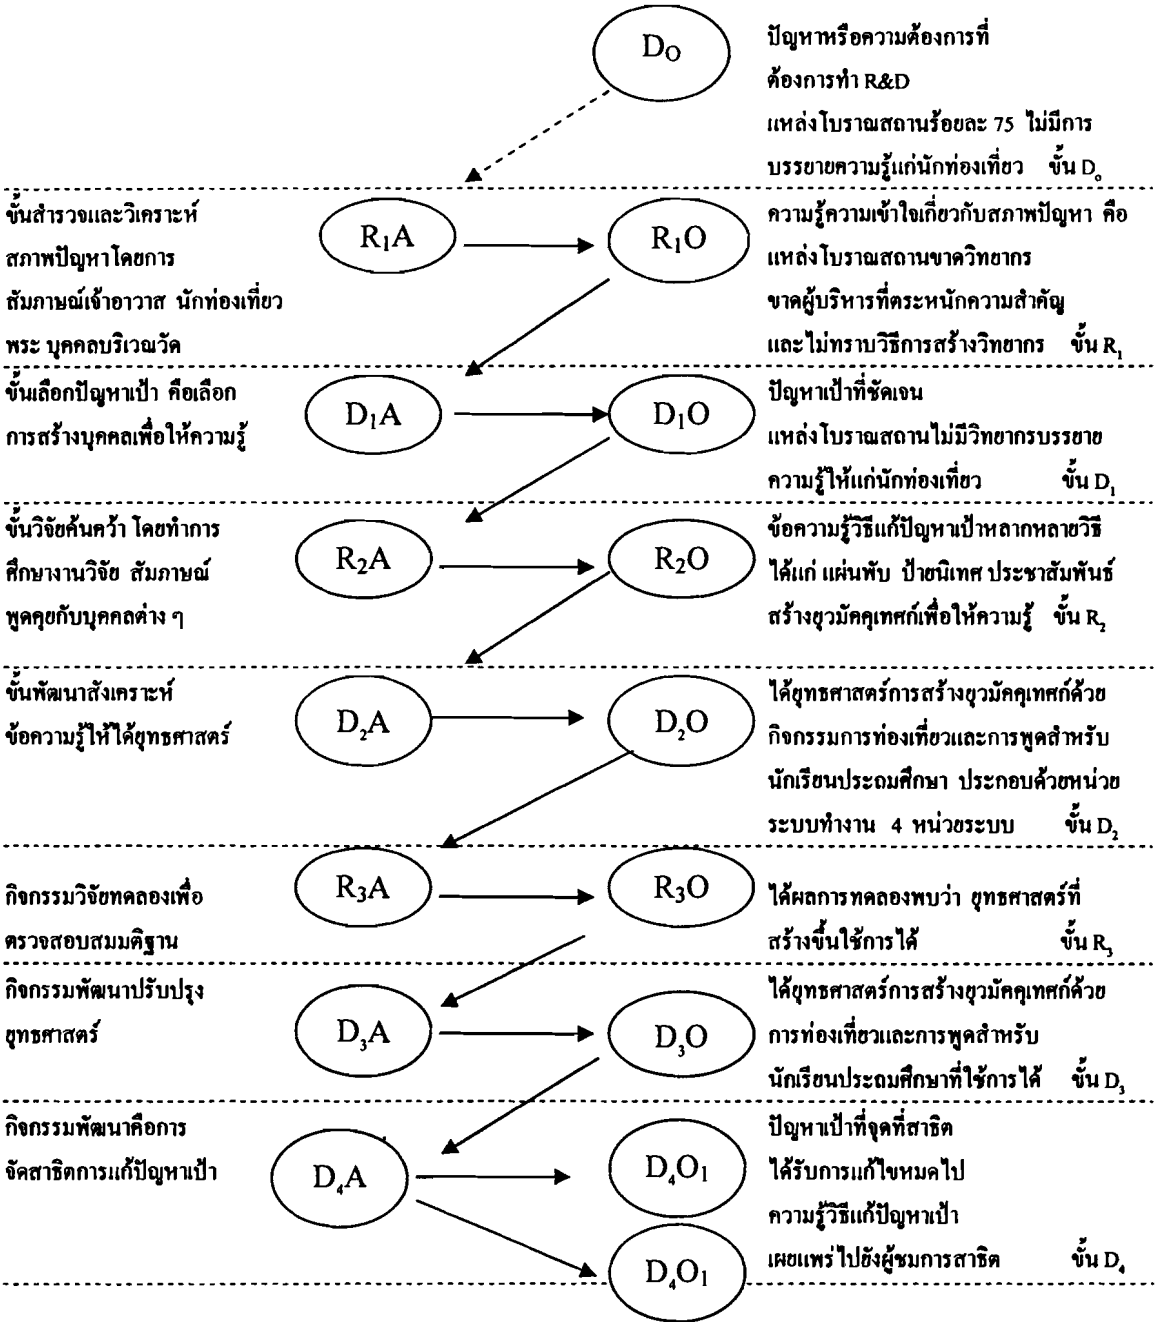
$D_O$

ปัญหาหรือความต้องการที่ต้องการทำ R&D แหล่งโบราณสถานร้อยละ 75 ไม่มีการบรรยายความรู้แก่นักท่องเที่ยว ขั้น $D_o$

ขั้นสำรวจและวิเคราะห์สภาพปัญหาโดยการสัมภาษณ์เจ้าอาวาส นักท่องเที่ยว พระ บุคคลบริเวณวัด

$R_1A$

$R_1O$

ความรู้ความเข้าใจเกี่ยวกับสภาพปัญหา คือ แหล่งโบราณสถานขาดวิทยากร ขาดผู้บริหารที่ตระหนักความสำคัญ และไม่ทราบวิธีการสร้างวิทยากร ขั้น $R_1$

ขั้นเลือกปัญหาเป้า คือเลือกการสร้างบุคคลเพื่อให้ความรู้

$D_1A$

$D_1O$

ปัญหาเป้าที่ชัดเจน แหล่งโบราณสถานไม่มีวิทยากรบรรยายความรู้ให้แก่นักท่องเที่ยว ขั้น $D_1$

ขั้นวิจัยค้นคว้า โดยทำการศึกษางานวิจัย สัมภาษณ์ พูดคุยกับบุคคลต่าง ๆ

$R_2A$

$R_2O$

ข้อความรู้วิธีแก้ปัญหาเป้าหลากหลายวิธี ได้แก่ แผ่นพับ ป้ายนิเทศ ประชาสัมพันธ์ สร้างยุวมัคคุเทศก์เพื่อให้ความรู้ ขั้น $R_2$

ขั้นพัฒนาสังเคราะห์ข้อความรู้ให้ได้ยุทธศาสตร์

$D_2A$

$D_2O$

ได้ยุทธศาสตร์การสร้างยุวมัคคุเทศก์ด้วยกิจกรรมการท่องเที่ยวและการพูดสำหรับนักเรียนประถมศึกษา ประกอบด้วยหน่วยระบบทำงาน 4 หน่วยระบบ ขั้น $D_2$

กิจกรรมวิจัยทดลองเพื่อตรวจสอบสมมติฐาน

$R_3A$

$R_3O$

ได้ผลการทดลองพบว่า ยุทธศาสตร์ที่สร้างขึ้นใช้การได้ ขั้น $R_3$

กิจกรรมพัฒนาปรับปรุงยุทธศาสตร์

$D_3A$

$D_3O$

ได้ยุทธศาสตร์การสร้างยุวมัคคุเทศก์ด้วยการท่องเที่ยวและการพูดสำหรับนักเรียนประถมศึกษาที่ใช้การได้ ขั้น $D_3$

กิจกรรมพัฒนาคือการจัดสาธิตการแก้ปัญหาเป้า

$D_4A$

$D_4O_1$

$D_4O_1$

ปัญหาเป้าที่จุดที่สาธิต ได้รับการแก้ไขหมดไป ความรู้วิธีแก้ปัญหาเป้า เผยแพร่ไปยังผู้ชมการสาธิต ขั้น $D_4$